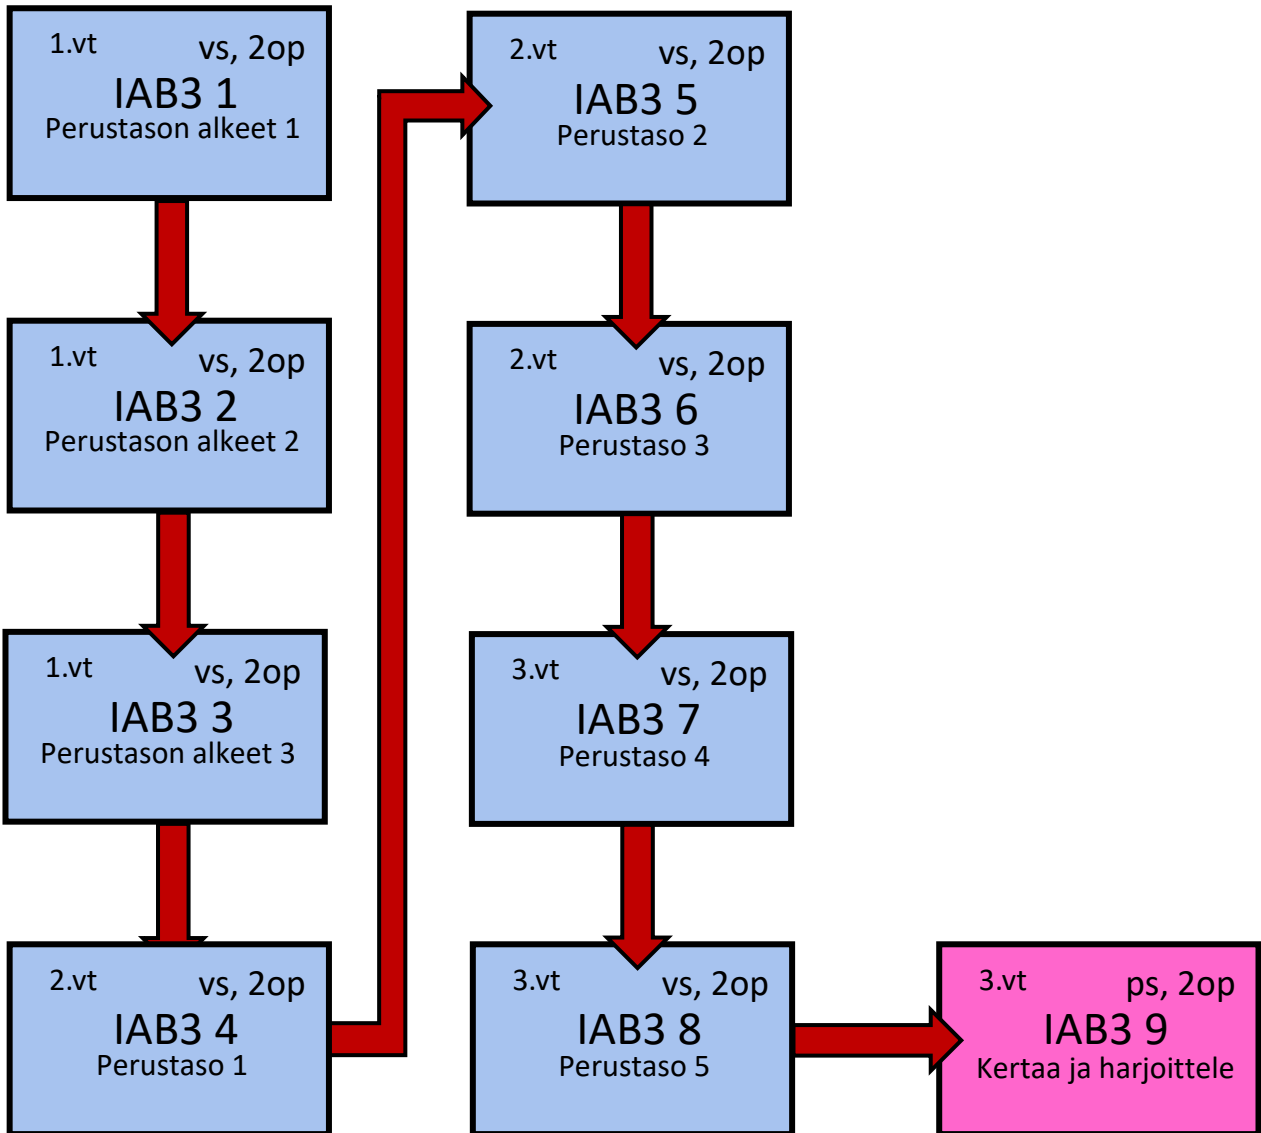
1.vt vs, 2op
IAB3 1
Perustason alkeet 1

1.vt vs, 2op
IAB3 2
Perustason alkeet 2

1.vt vs, 2op
IAB3 3
Perustason alkeet 3

2.vt vs, 2op
IAB3 4
Perustaso 1

2.vt vs, 2op
IAB3 5
Perustaso 2

2.vt vs, 2op
IAB3 6
Perustaso 3

3.vt vs, 2op
IAB3 7
Perustaso 4

3.vt vs, 2op
IAB3 8
Perustaso 5

3.vt ps, 2op
IAB3 9
Kertaa ja harjoittele